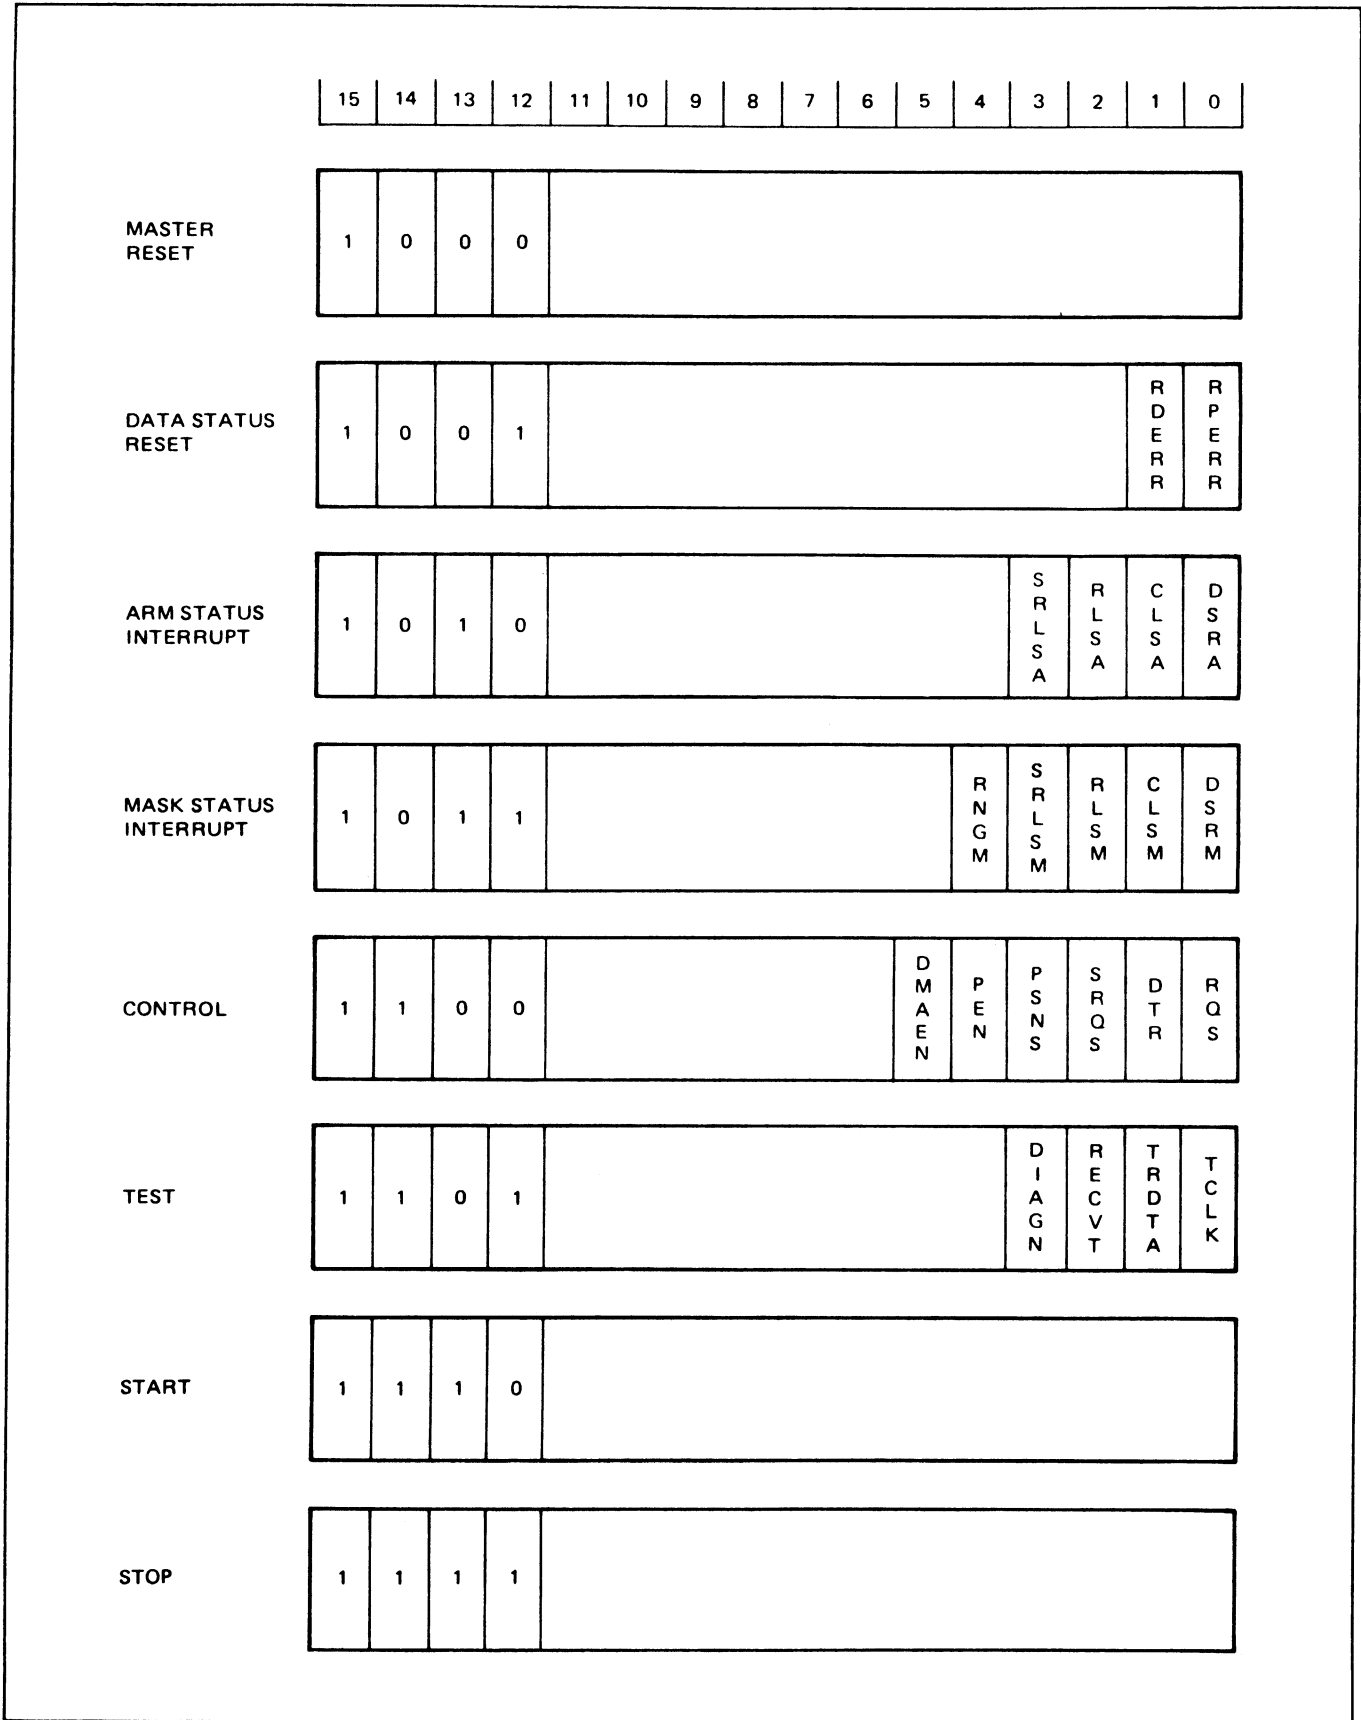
| | 15 | 14 | 13 | 12 | 11 | 10 | 9 | 8 | 7 | 6 | 5 | 4 | 3 | 2 | 1 | 0 |
|---|---|---|---|---|---|---|---|---|---|---|---|---|---|---|---|---|
| MASTER RESET | 1 | 0 | 0 | 0 | | | | | | | | | | | | |
| DATA STATUS RESET | 1 | 0 | 0 | 1 | | | | | | | | | | | RDERR | RPERR |
| ARM STATUS INTERRUPT | 1 | 0 | 1 | 0 | | | | | | | | | SRLSA | RLSA | CLSA | DSRA |
| MASK STATUS INTERRUPT | 1 | 0 | 1 | 1 | | | | | | | | RNGM | SRLSM | RLSM | CLSM | DSRM |
| CONTROL | 1 | 1 | 0 | 0 | | | | | | | DMAEN | PEN | PSNS | SRQS | DTR | RQS |
| TEST | 1 | 1 | 0 | 1 | | | | | | | | | DIAGN | RECVT | TRDTA | TCLK |
| START | 1 | 1 | 1 | 0 | | | | | | | | | | | | |
| STOP | 1 | 1 | 1 | 1 | | | | | | | | | | | | |